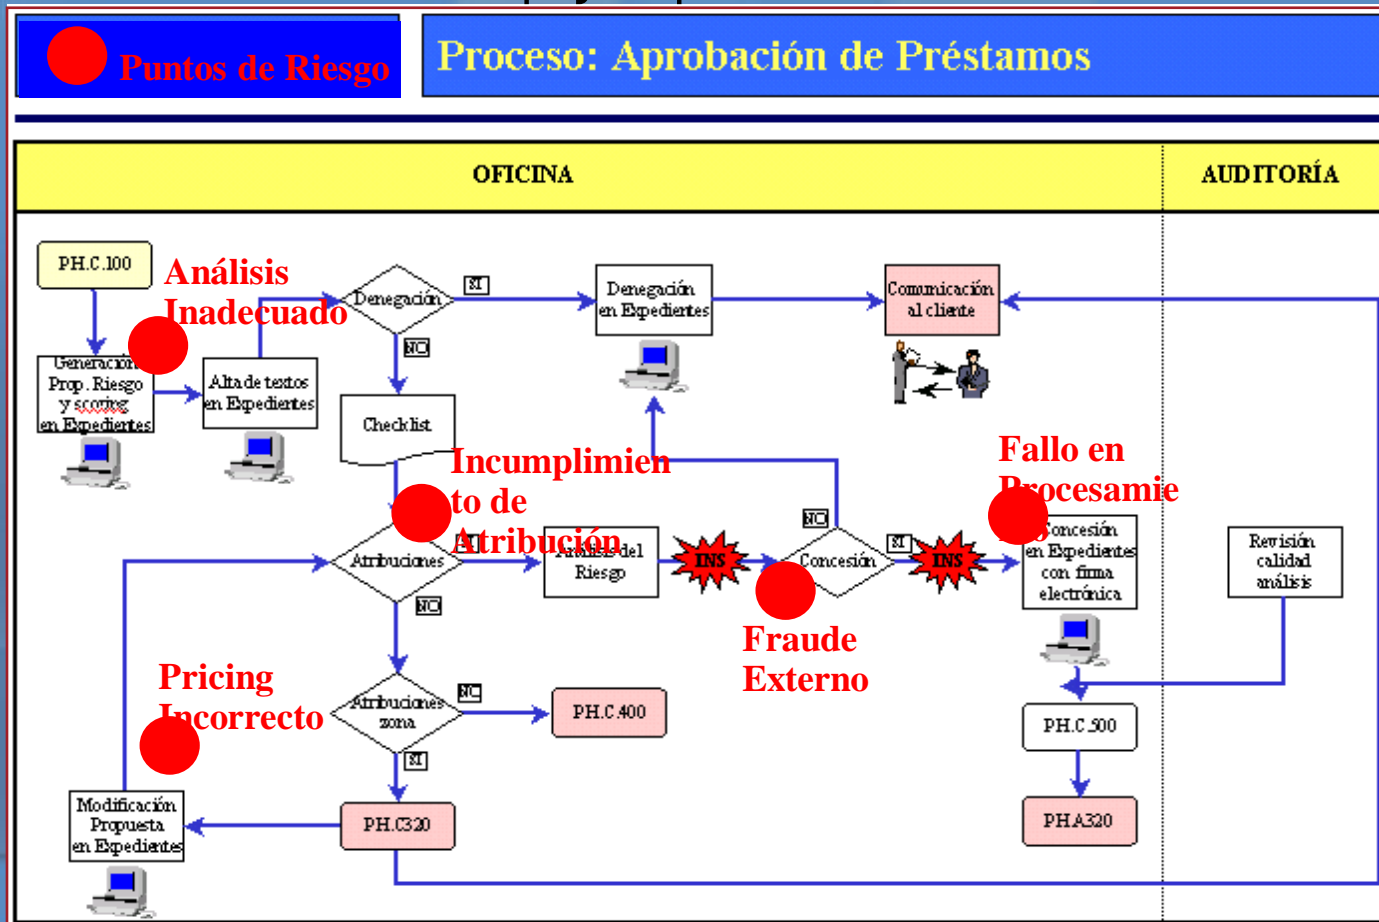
Puntos de Riesgo

Proceso: Aprobación de Préstamos

OFICINA

AUDITORÍA

PH.C.100

Análisis Inadecuado

Generación Prop. Riesgo y scoring en Expedientes

Alta de textos en Expedientes

Denegación

SI

NO

Denegación en Expedientes

Comunicación al cliente

Checklist

Incumplimiento de Atribución

Fallo en Procesamie

Atribuciones

Análisis del Riesgo

INS

Concesión

NO

SI

INS

Concesión en Expedientes con firma electrónica

Revisión calidad análisis

NO

Fraude Externo

Pricing Incorrecto

Atribuciones zona

NO

PH.C.400

SI

PH.C.500

Modificación Propuesta en Expedientes

PH.C320

PH.A320